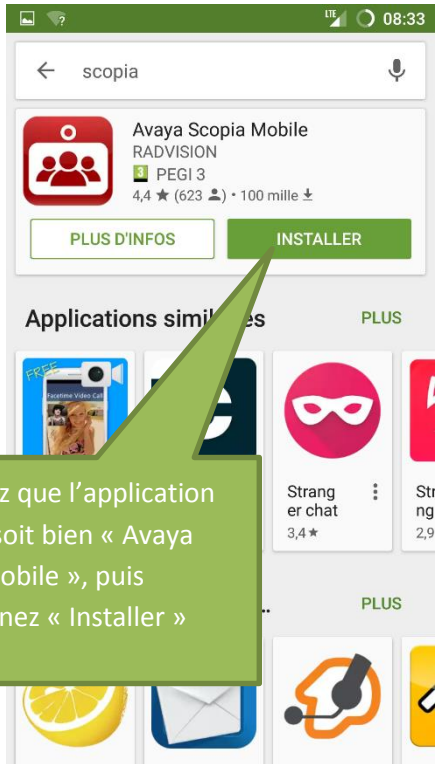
LTE 08:33

scopia

Avaya Scopia Mobile
RADVISION
3 PEGI 3
4,4 ★ (623 ) • 100 mille

PLUS D'INFOS
INSTALLER

Applications simil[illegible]es
PLUS

FREE
Facetime Video Call

Strang er chat
3,4★

Str ng
2,9

PLUS

z que l'application soit bien « Avaya obile », puis nez « Installer »